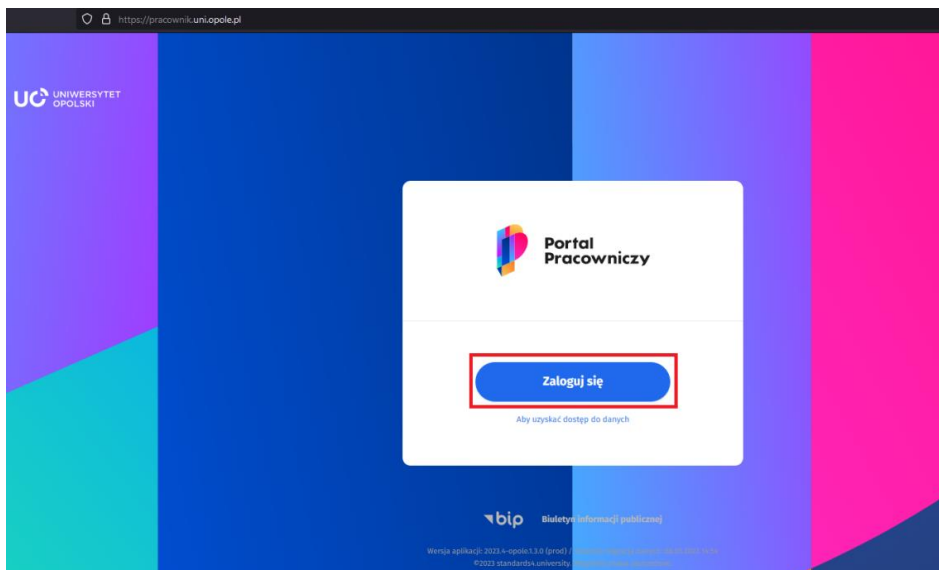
https://pracownik.uni.opole.pl

UO UNIWERSYTET OPOLSKI

Portal Pracowniczy

Zaloguj się

Aby uzyskać dostęp do danych

bip Biuletyn Informacji publicznej

Wersja aplikacji: 2023.4-opole.1.3.0 (prod) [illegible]
©2023 standards4.university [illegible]